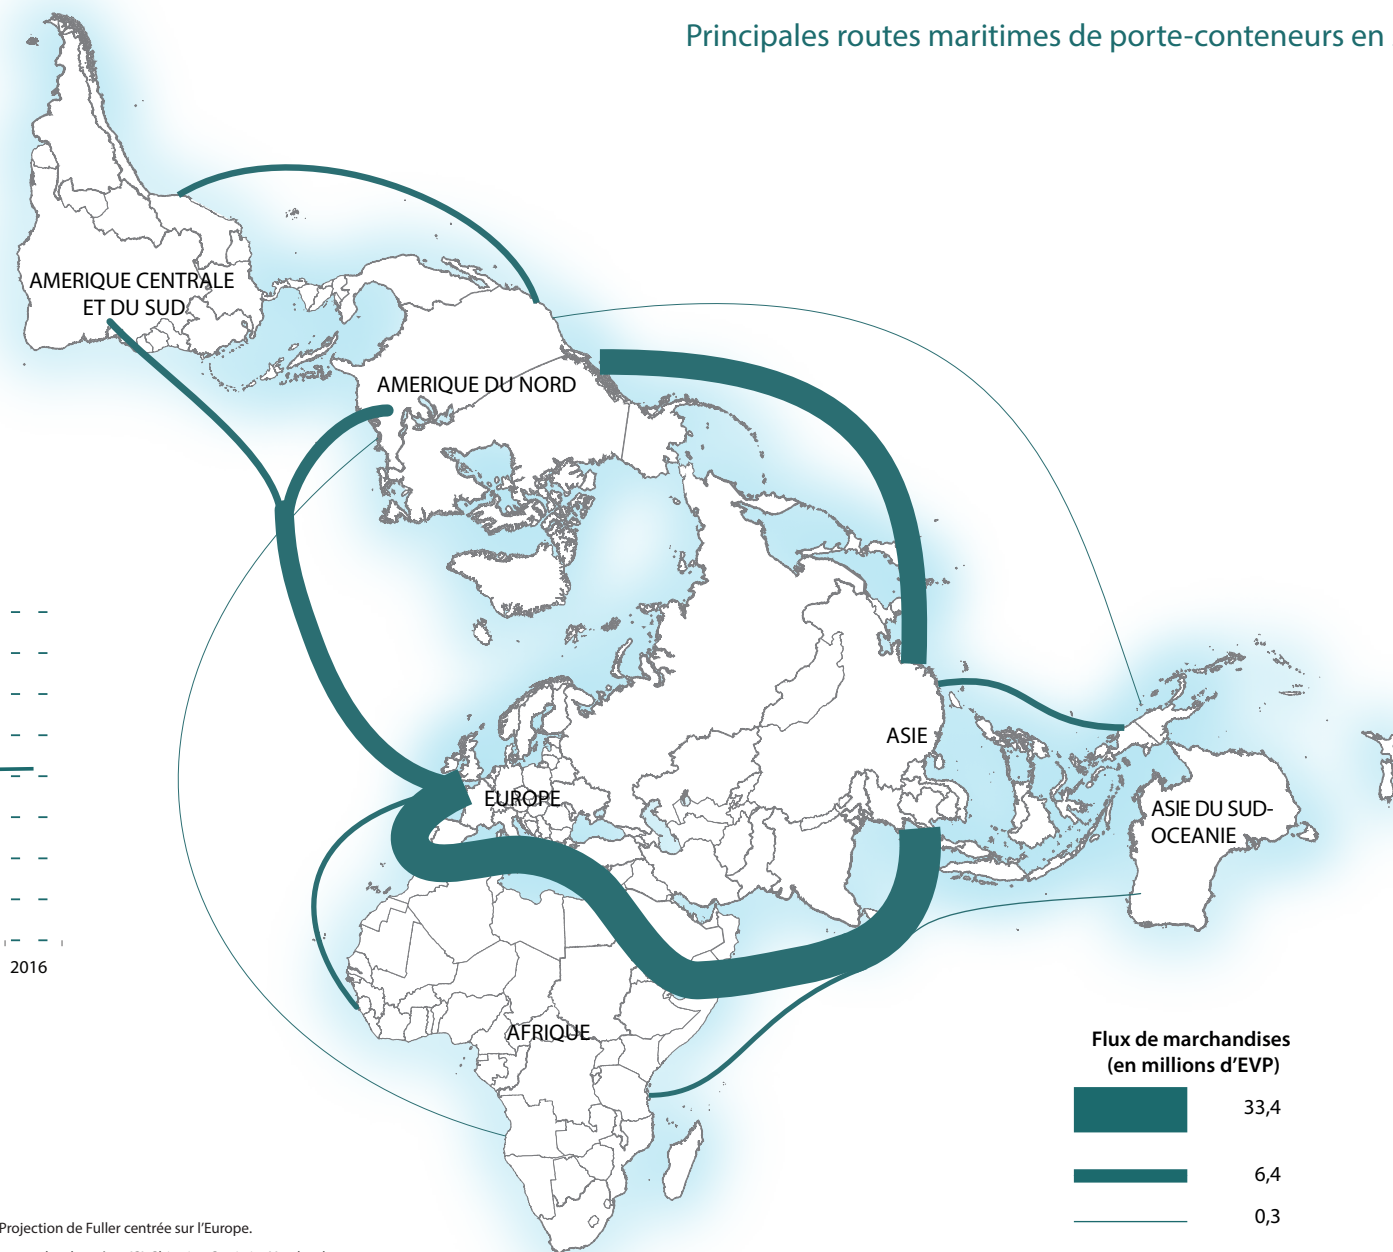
Principales routes maritimes de porte-conteneurs en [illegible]

AMERIQUE CENTRALE ET DU SUD

AMERIQUE DU NORD

EUROPE

ASIE

ASIE DU SUD-OCEANIE

AFRIQUE

2016

Flux de marchandises (en millions d'EVP)

33,4

6,4

0,3

Projection de Fuller centrée sur l'Europe.

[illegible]